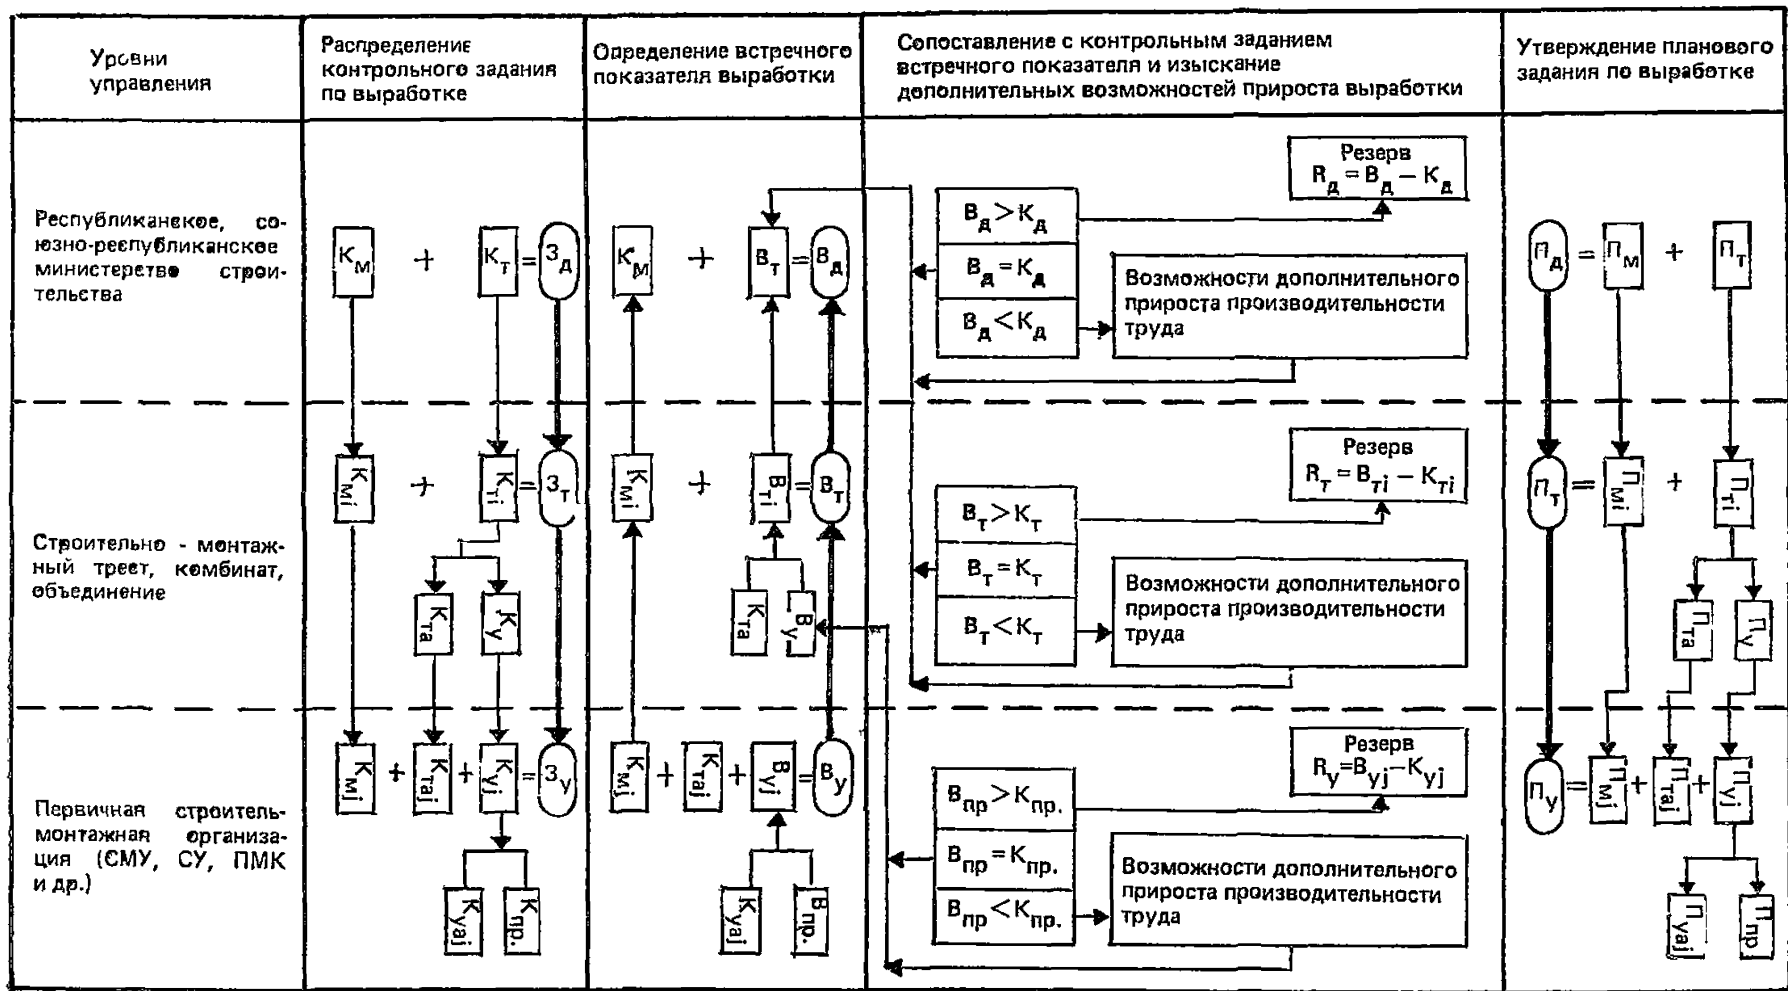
| Уровни управления | Распределение контрольного задания по выработке | Определение встречного показателя выработки | Сопоставление с контрольным заданием встречного показателя и изыскание дополнительных возможностей прироста выработки | Утверждение планового задания по выработке |
|---|---|---|---|---|
| Республиканское, союзно-республиканское министерство строительства | $К_м$ + $К_т$ = $З_д$ | $К_м$ + $В_т$ = $В_д$ | $В_д > К_д$; $В_д = К_д$; $В_д < К_д$; Резерв $R_д = В_д - К_д$; Возможности дополнительного прироста производительности труда | $П_д$ = $П_м$ + $П_т$ |
| Строительно - монтажный трест, комбинат, объединение | $К_{мi}$ + $К_{тi}$ = $З_т$; $К_{та}$, $К_у$ | $К_{мi}$ + $В_{тi}$ = $В_т$; $К_{та}$, $В_у$ | $В_т > К_т$; $В_т = К_т$; $В_т < К_т$; Резерв $R_т = В_{тi} - К_{тi}$; Возможности дополнительного прироста производительности труда | $П_т$ = $П_{мi}$ + $П_{тi}$; $П_{та}$, $П_у$ |
| Первичная строительмонтажная организация (СМУ, СУ, ПМК и др.) | $К_{мj}$ + $К_{таj}$ + $К_{уj}$ = $З_у$; $К_{уаj}$, $К_{пр.}$ | $К_{мj}$ + $К_{таj}$ + $В_{уj}$ = $В_у$; $К_{уаj}$, $В_{пр.}$ | $В_{пр} > К_{пр.}$; $В_{пр} = К_{пр.}$; $В_{пр} < К_{пр.}$; Резерв $R_у = В_{уj} - К_{уj}$; Возможности дополнительного прироста производительности труда | $П_у$ = $П_{мj}$ + $П_{таj}$ + $П_{уj}$; $П_{уаj}$, $П_{пр}$ |